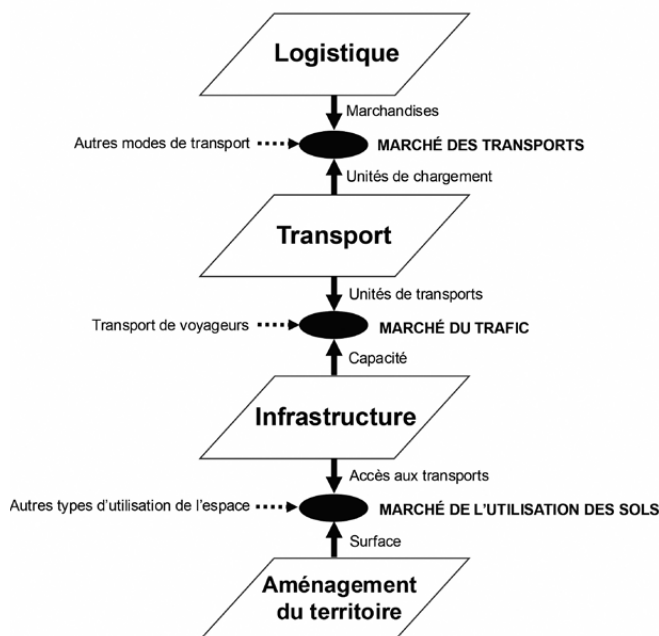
Logistique

Marchandises

Autres modes de transport

MARCHÉ DES TRANSPORTS

Unités de chargement

Transport

Unités de transports

Transport de voyageurs

MARCHÉ DU TRAFIC

Capacité

Infrastructure

Accès aux transports

Autres types d'utilisation de l'espace

MARCHÉ DE L'UTILISATION DES SOLS

Surface

Aménagement du territoire